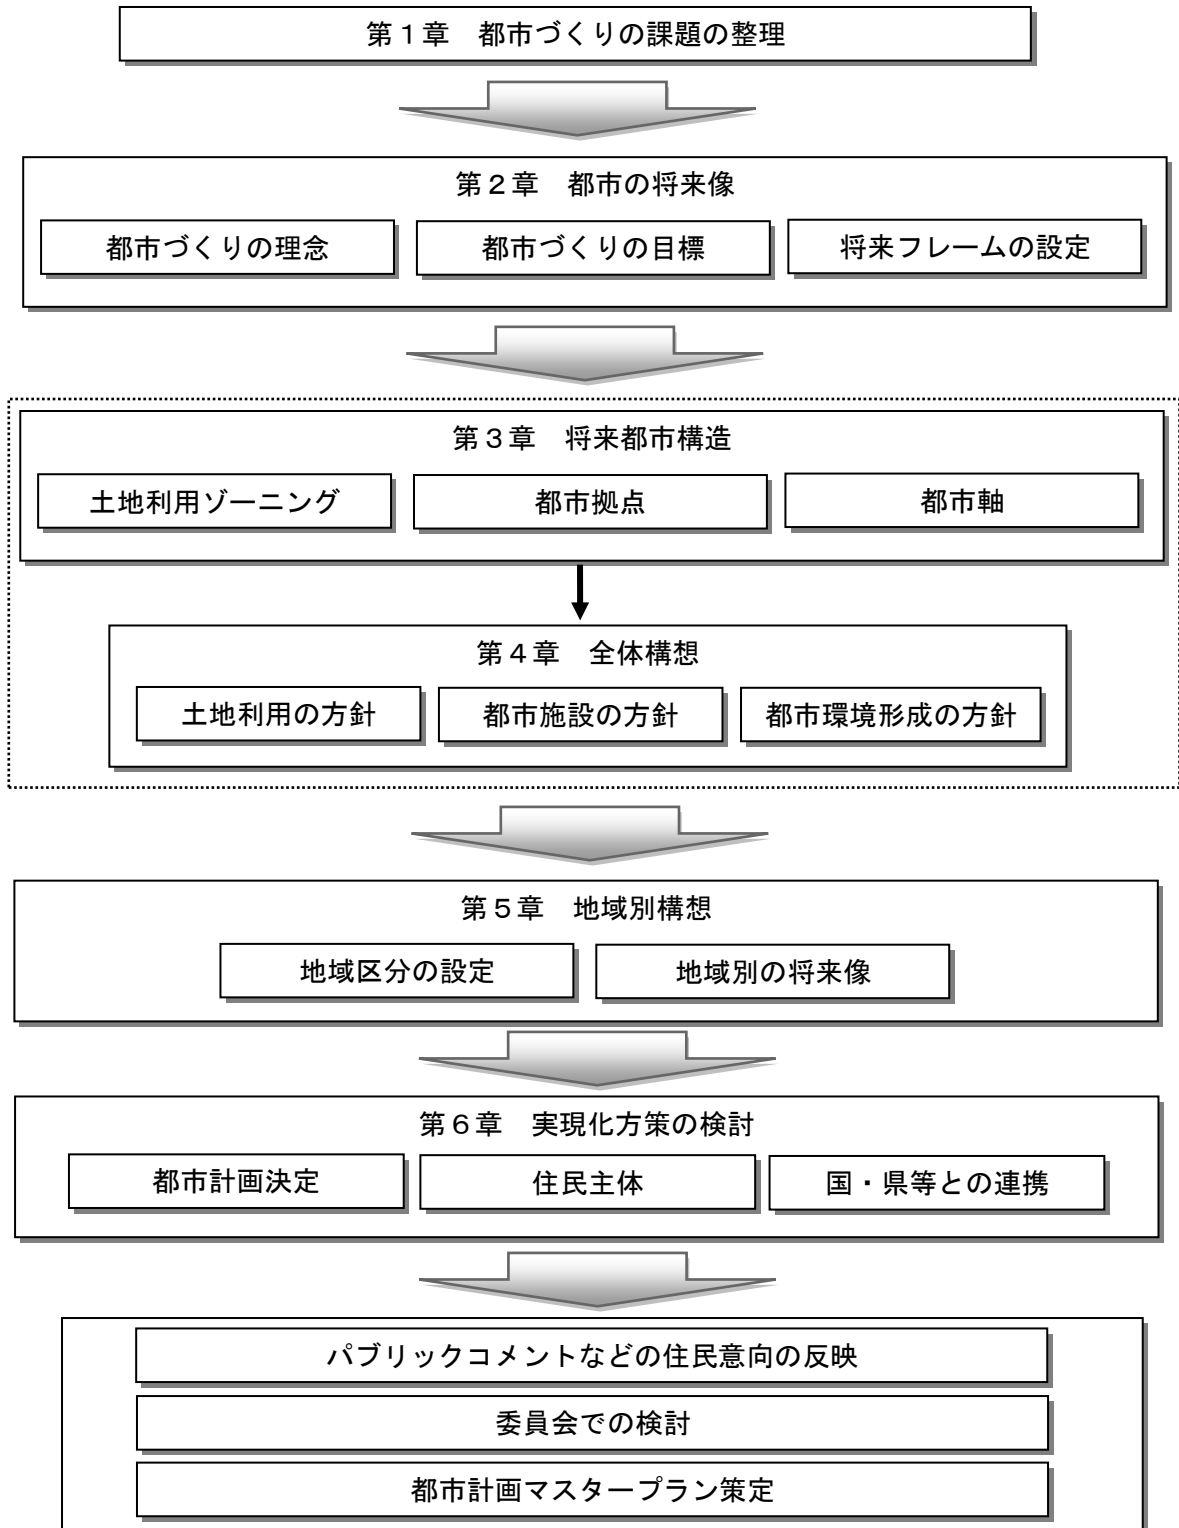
第１章　都市づくりの課題の整理

第２章　都市の将来像

都市づくりの理念

都市づくりの目標

将来フレームの設定

第３章　将来都市構造

土地利用ゾーニング

都市拠点

都市軸

第４章　全体構想

土地利用の方針

都市施設の方針

都市環境形成の方針

第５章　地域別構想

地域区分の設定

地域別の将来像

第６章　実現化方策の検討

都市計画決定

住民主体

国・県等との連携

パブリックコメントなどの住民意向の反映

委員会での検討

都市計画マスタープラン策定